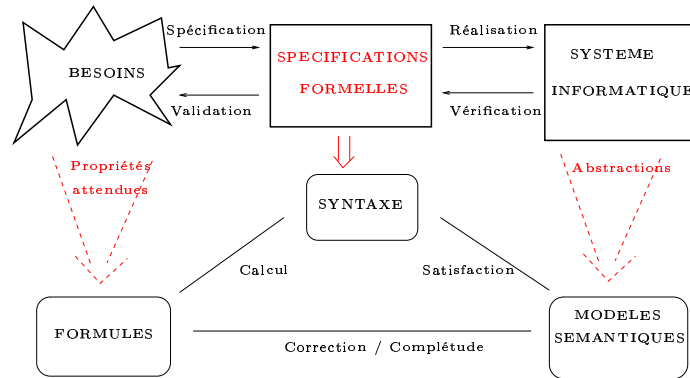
BESOINS

Spécification

Validation

SPECIFICATIONS FORMELLES

Réalisation

Vérification

SYSTEME INFORMATIQUE

Propriétés attendues

SYNTAXE

Abstractions

Calcul

Satisfaction

FORMULES

Correction / Complétude

MODELES SEMANTIQUES